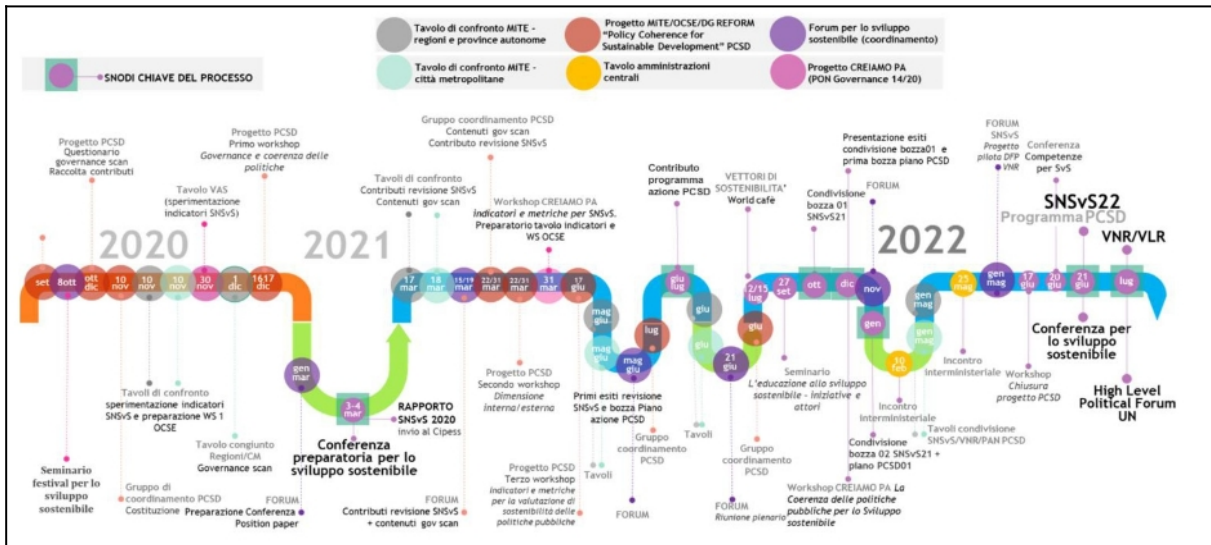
SNODI CHIAVE DEL PROCESSO

Tavolo di confronto MITE - regioni e province autonome

Tavolo di confronto MITE - città metropolitane

Progetto MITE/OCSE/DG REFORM "Policy Coherence for Sustainable Development" PCSD

Tavolo amministrazioni centrali

Forum per lo sviluppo sostenibile (coordinamento)

Progetto CREIAMO PA (PON Governance 14/20)

2020

2021

2022

Progetto PCSD Questionario governance scan Raccolta contributi

Tavolo VAS (sperimentazione indicatori SNSvS)

Progetto PCSD Primo workshop *Governance e coerenza delle politiche*

set | 8ott | ott dic | 10 nov | 10 nov | 10 nov | 30 nov | 1 dic | 16 17 dic

Tavoli di confronto sperimentazione indicatori SNSvS e preparazione WS 1 OCSE

Gruppo di coordinamento PCSD Costituzione

Tavolo congiunto Regioni/CM Governance scan

Seminario festival per lo sviluppo sostenibile

gen mar

3-4 mar

FORUM Preparazione Conferenza Position paper

Conferenza preparatoria per lo sviluppo sostenibile

RAPPORTO SNSvS 2020 invio al Cipess

Tavoli di confronto Contributi revisione SNSvS Contenuti gov scan

Gruppo coordinamento PCSD Contenuti gov scan Contributo revisione SNSvS

Workshop CREIAMO PA *Indicatori e metriche per SNSvS.* Preparatorio tavolo indicatori e WS OCSE

17 mar | 18 mar | 15/19 mar | 22/31 mar | 22/31 mar | 31 mar | 17 giu

FORUM Contributi revisione SNSvS + contenuti gov scan

Progetto PCSD Secondo workshop *Dimensione interna/esterna*

Progetto PCSD Terzo workshop *Indicatori e metriche per la valutazione di sostenibilità delle politiche pubbliche*

Contributo programma azione PCSD

mag giu | mag giu | mag giu | giu lug | lug | giu | giu lug | 21 giu | 12/15 lug | giu

Primi esiti revisione SNSvS e bozza Piano azione PCSD

Tavoli

Gruppo coordinamento PCSD

Tavoli

FORUM

VETTORI DI SOSTENIBILITA' World cafè

FORUM *Riunione plenaria*

Seminario *L'educazione allo sviluppo sostenibile - iniziative e attori*

Gruppo coordinamento PCSD

27 set | ott | dic | nov | gen | gen mag | gen mag | 10 feb | 25 mag | gen mag | 17 giu | 20 giu | 21 giu | lug

Condivisione bozza 01 SNSvS21

Presentazione esiti condivisione bozza01 e prima bozza piano PCSD

FORUM

Workshop CREIAMO PA *La Coerenza delle politiche pubbliche per lo Sviluppo sostenibile*

Condivisione bozza 02 SNSvS21 + piano PCSD01

Incontro interministeriale

Tavoli condivisione SNSvS/VNR/PAN PCSD

Incontro interministeriale

FORUM SNSvS *Progetto pilota DFP VNR*

Conferenza Competenze per SvS

Workshop *Chiusura progetto PCSD*

SNSvS22

Programma PCSD

VNR/VLR

Conferenza per lo sviluppo sostenibile

High Level Political Forum UN